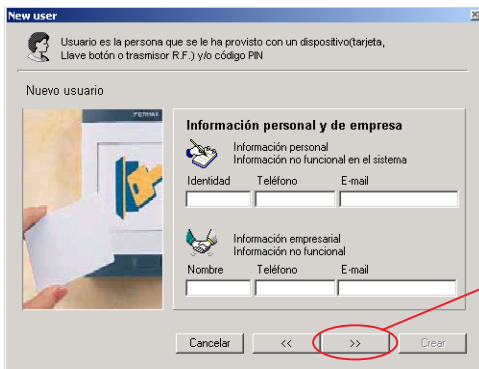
New user

Usuario es la persona que se le ha provisto con un dispositivo(tarjeta, Llave botón o trasmisor R.F.) y/o código PIN

Nuevo usuario

FERMA

Información personal y de empresa

Información personal
Información no funcional en el sistema

Identidad Teléfono E-mail

Información empresarial
Información no funcional

Nombre Teléfono E-mail

Cancelar << >> Crear